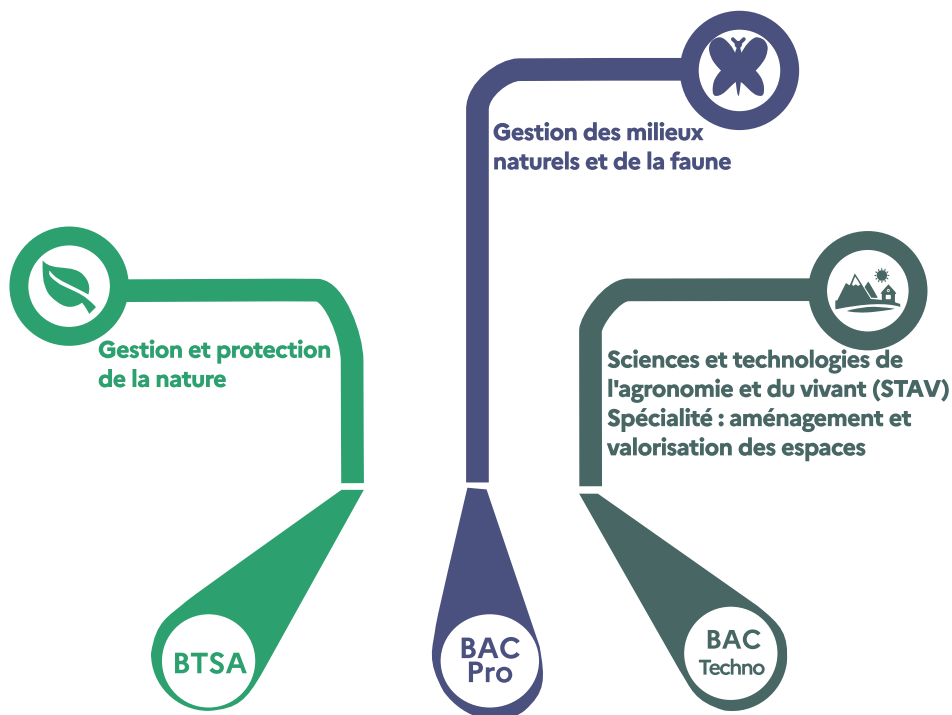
Gestion des milieux naturels et de la faune

Gestion et protection de la nature

Sciences et technologies de l'agronomie et du vivant (STAV) Spécialité : aménagement et valorisation des espaces

BTSA

BAC Pro

BAC Techno